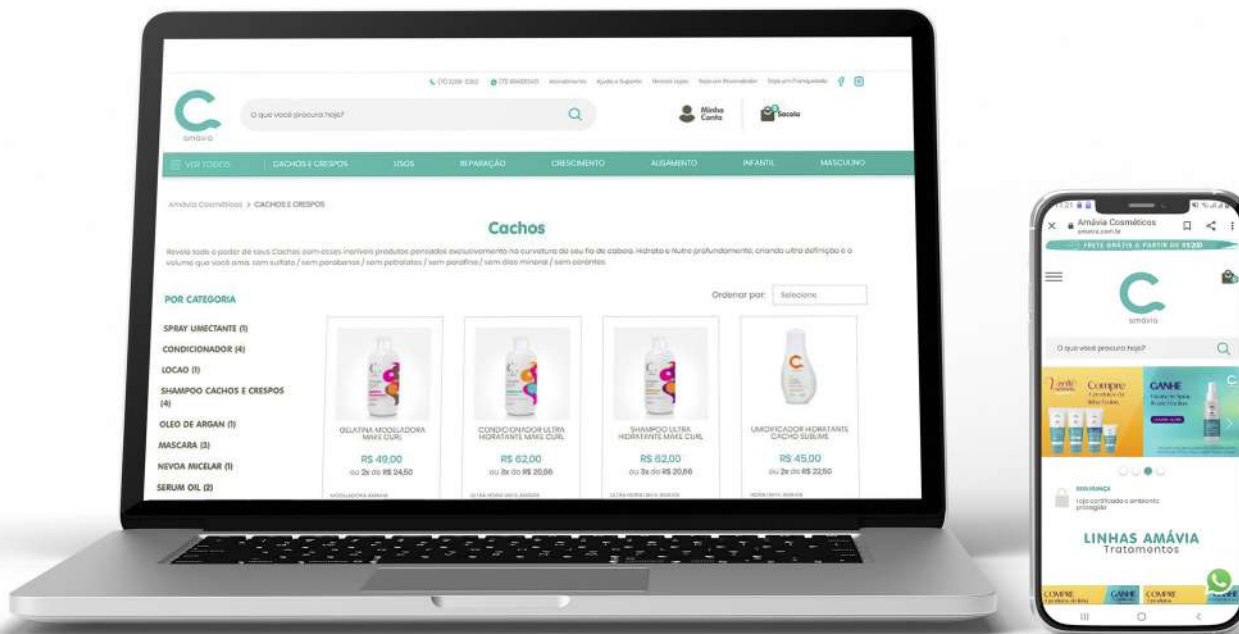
(11) 3209-0302 (11) 99489043 Atendimento Ajuda e Suporte Nossas lojas Seja um Revendedor Seja um Franqueado

C amávia

O que você procura hoje?

Minha Conta

Sacola

VER TODOS CACHOS E CRESPOS LISOS REPARAÇÃO CRESCIMENTO ALISAMENTO INFANTIL MASCULINO

Amávia Cosméticos > CACHOS E CRESPOS

Cachos

Revele todo o poder de seus Cachos com esses incríveis produtos pensados exclusivamente na curvatura do seu fio de cabelo. Hidrata e Nutre profundamente, criando ultra definição e o volume que você ama. sem sulfato / sem parabenos / sem petrolatos / sem parafina / sem óleo mineral / sem corantes.

POR CATEGORIA

Ordenar por: Selecione

SPRAY UMECTANTE (1)
CONDICIONADOR (4)
LOCAO (1)
SHAMPOO CACHOS E CRESPOS (4)
OLEO DE ARGAN (1)
MASCARA (3)
NEVOA MICELAR (1)
SERUM OIL (2)

GELATINA MODELADORA MAKE CURL
R$ 49,00
ou 2x de R$ 24,50

CONDICIONADOR ULTRA HIDRATANTE MAKE CURL
R$ 62,00
ou 3x de R$ 20,66

SHAMPOO ULTRA HIDRATANTE MAKE CURL
R$ 62,00
ou 3x de R$ 20,66

UMIDIFICADOR HIDRATANTE CACHO SUBLIME
R$ 45,00
ou 2x de R$ 22,50

Amávia Cosméticos
amavia.com.br

FRETE GRÁTIS A PARTIR DE R$200

amávia

O que você procura hoje?

Compre
GANHE

SEGURANÇA
loja certificada e ambiente protegido

LINHAS AMÁVIA
Tratamentos

COMPRE GANHE COMPRE